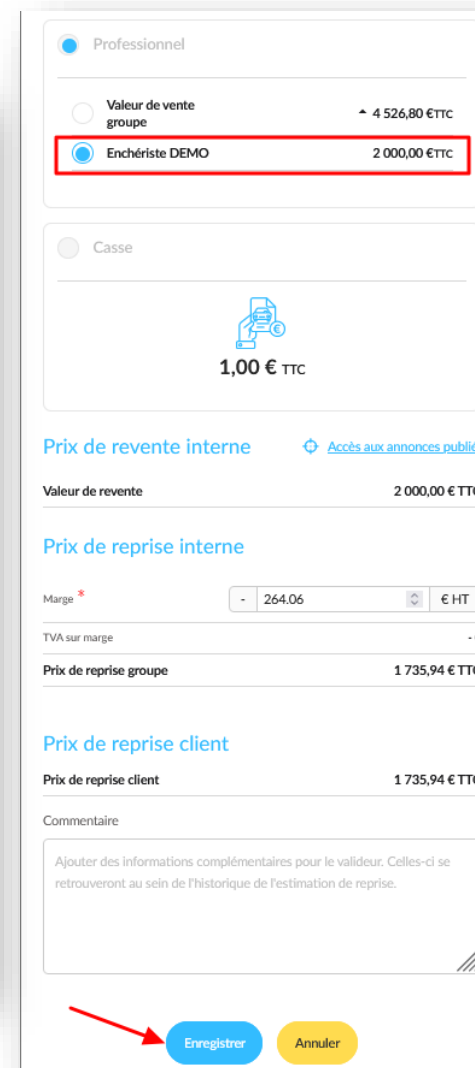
Professionnel

Valeur de vente groupe ⏶ 4 526,80 €TTC

Enchériste DEMO 2 000,00 €TTC

Casse

1,00 € TTC

Prix de revente interne

Accès aux annonces publi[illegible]

Valeur de revente 2 000,00 € TT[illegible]

Prix de reprise interne

Marge *
- 264.06 € HT

TVA sur marge

Prix de reprise groupe 1 735,94 € TT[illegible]

Prix de reprise client

Prix de reprise client 1 735,94 € TT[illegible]

Commentaire

Ajouter des informations complémentaires pour le valideur. Celles-ci se retrouveront au sein de l'historique de l'estimation de reprise.

Enregistrer Annuler